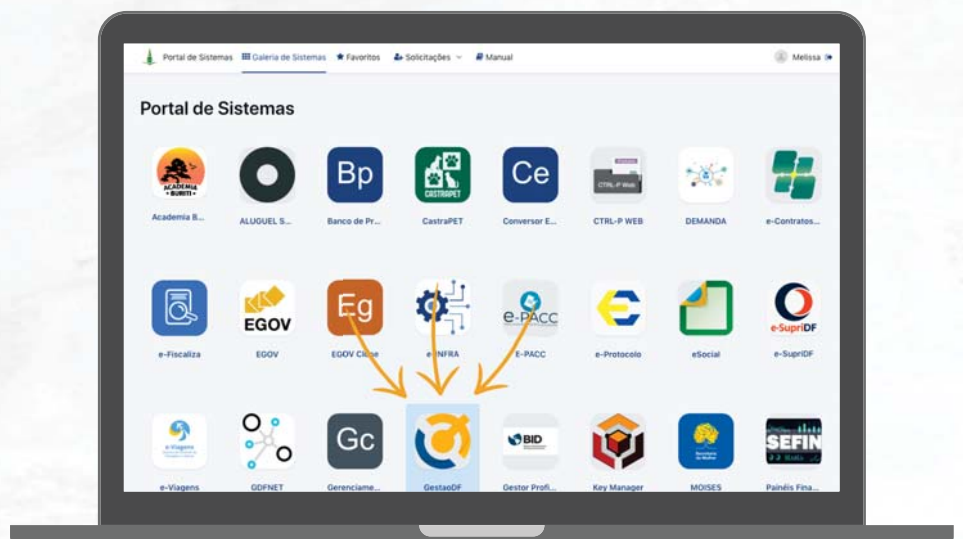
Portal de Sistemas Galeria de Sistemas Favoritos Solicitações Manual Melissa

Portal de Sistemas

ACADEMIA BURITI
Academia B...
ALUGUEL S...
Bp
Banco de Pr...
CASTRAPET
CastraPET
Ce
Conversor E...
CTRL-P Web
CTRL-P WEB
DEMANDA
e-Contratos...

e-Fiscaliza
EGOV
EGOV
Eg
EGOV Cidade
e-INFRA
E-PACC
E-PACC
e-Protocolo
eSocial
e-SupriDF
e-SupriDF

e-Viagens
e-Viagens
GDFNET
Gc
Gerenciame...
GestaoDF
BID
Gestor Profi...
Key Manager
MOISES
SEFIN
Painéis Fina...